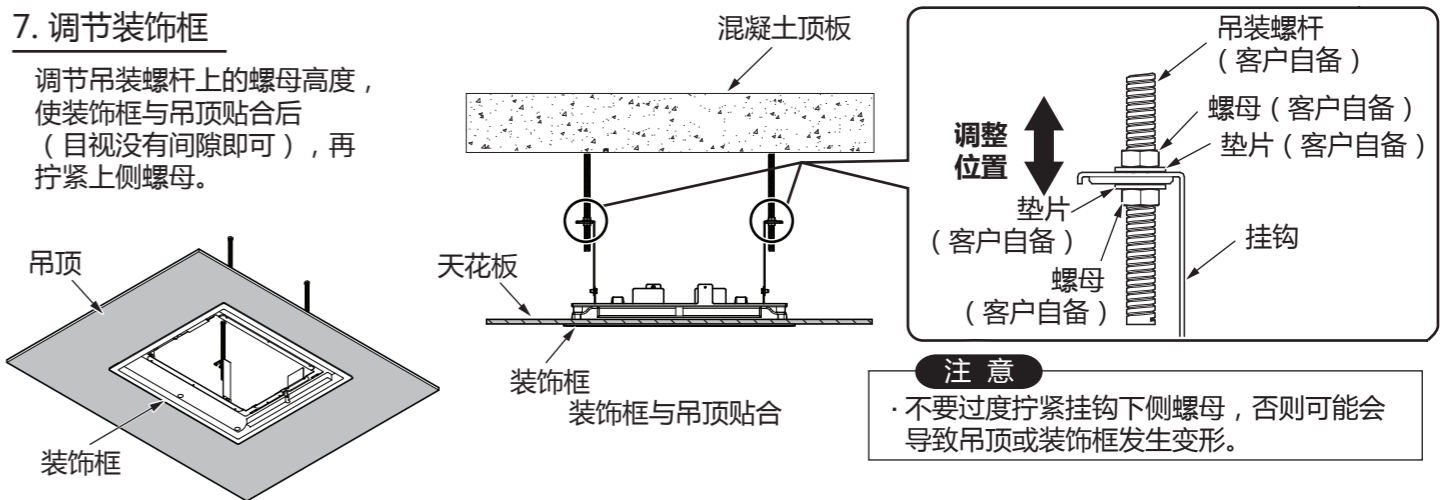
7. 调节装饰框

调节吊装螺杆上的螺母高度，使装饰框与吊顶贴合后（目视没有间隙即可），再拧紧上侧螺母。

吊顶

装饰框

混凝土顶板

天花板

装饰框

装饰框与吊顶贴合

吊装螺杆（客户自备）

调整位置

螺母（客户自备）

垫片（客户自备）

垫片（客户自备）

挂钩

螺母（客户自备）

注 意

· 不要过度拧紧挂钩下侧螺母，否则可能会导致吊顶或装饰框发生变形。